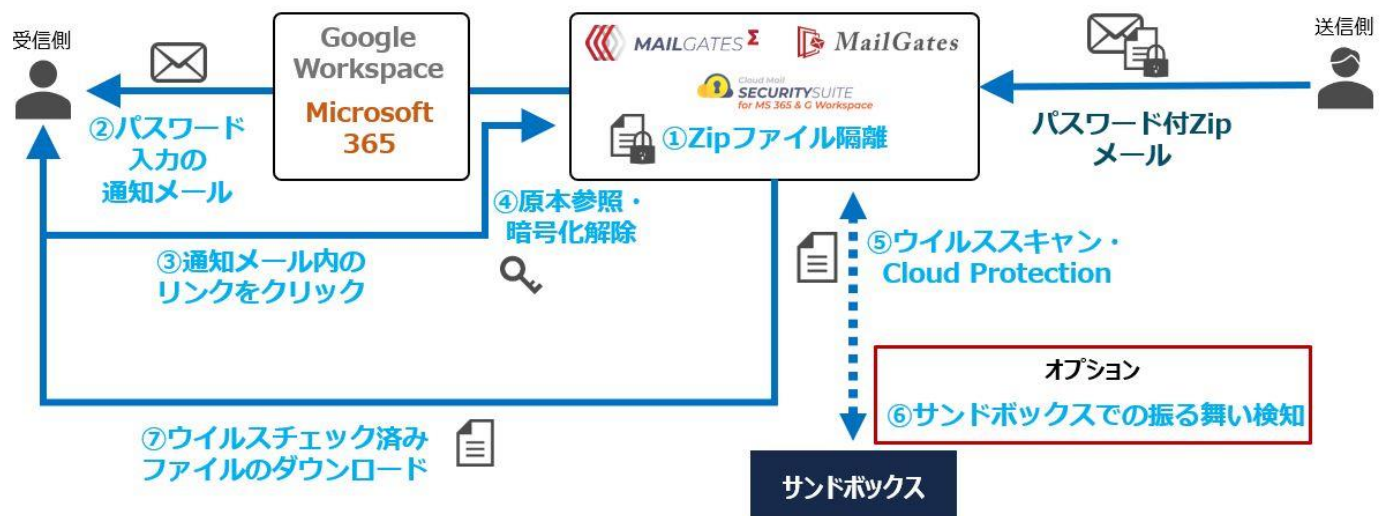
受信側

Google Workspace

Microsoft 365

MAILGATES Σ

MailGates

Cloud Mail SECURITYSUITE for MS 365 & G Workspace

①Zipファイル隔離

送信側

パスワード付Zip メール

②パスワード 入力の 通知メール

④原本参照・ 暗号化解除

③通知メール内の リンクをクリック

⑤ウイルススキャン・ Cloud Protection

オプション

⑥サンドボックスでの振る舞い検知

⑦ウイルスチェック済み ファイルのダウンロード

サンドボックス